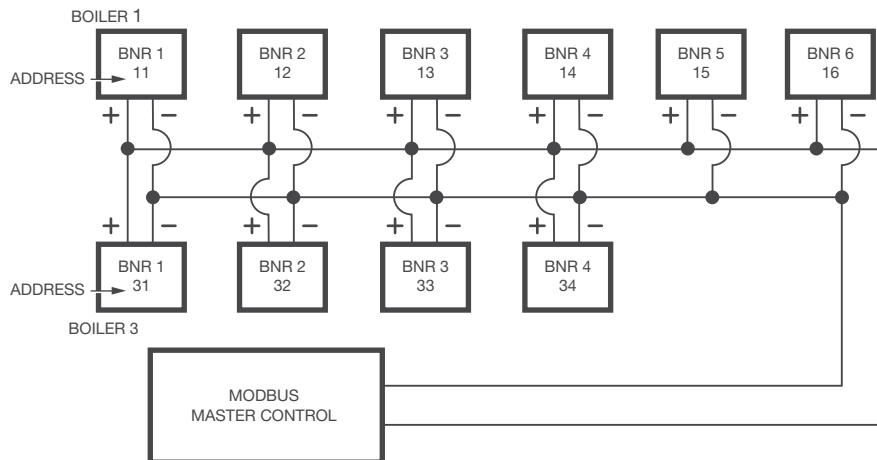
BOILER 1

ADDRESS

BNR 1
11

BNR 2
12

BNR 3
13

BNR 4
14

BNR 5
15

BNR 6
16

+ −
+ −
+ −
+ −
+ −
+ −

+ −
+ −
+ −
+ −

ADDRESS

BNR 1
31

BNR 2
32

BNR 3
33

BNR 4
34

BOILER 3

MODBUS
MASTER CONTROL